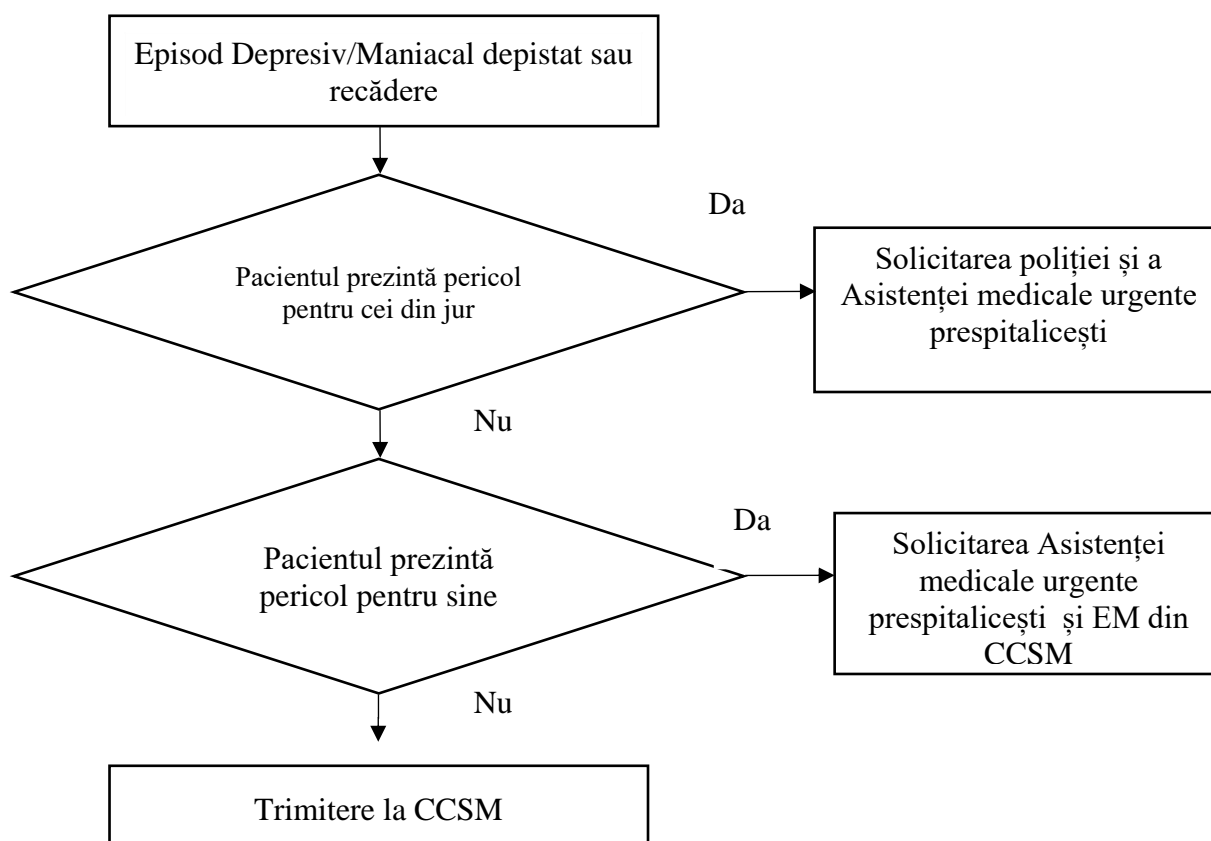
Episod Depresiv/Maniacal depistat sau recădere

Da

Pacientul prezintă pericol pentru cei din jur

Solicitarea poliției și a Asistenței medicale urgente prespitalicești

Nu

Da

Pacientul prezintă pericol pentru sine

Solicitarea Asistenței medicale urgente prespitalicești și EM din CCSM

Nu

Trimitere la CCSM